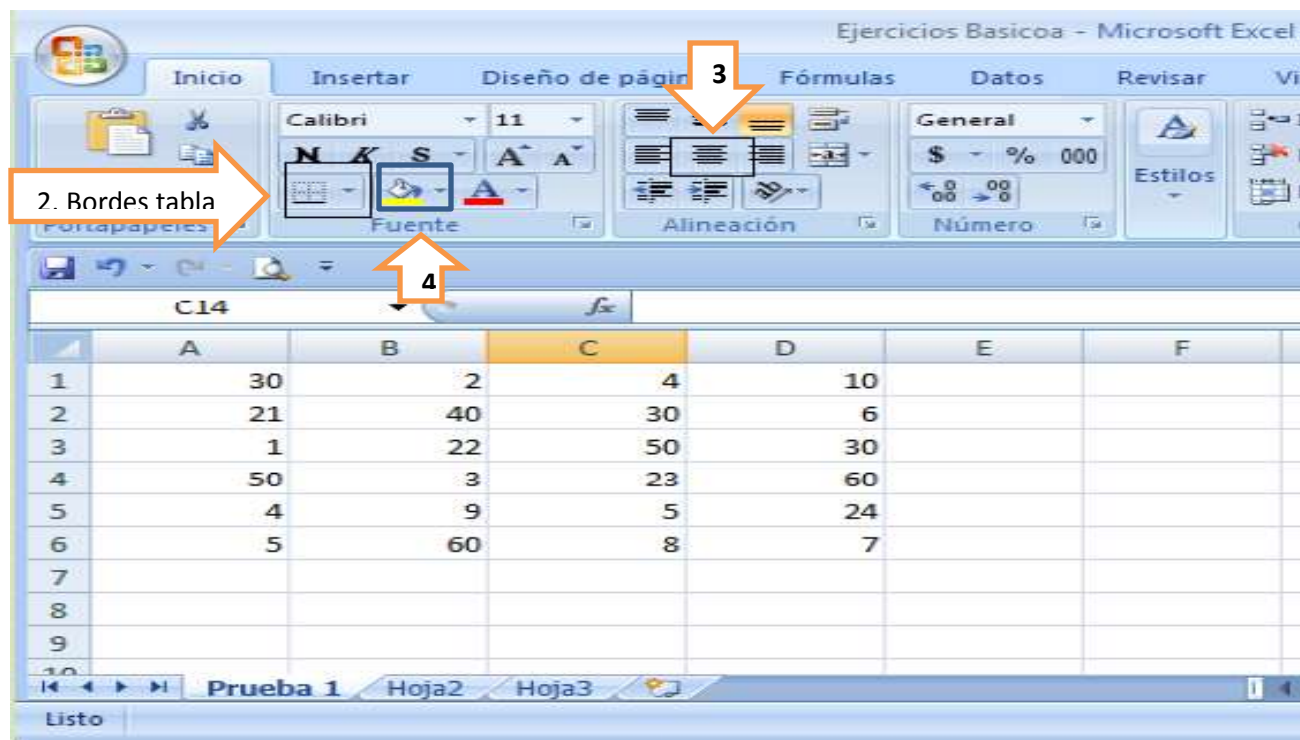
Ejercicios Basicoa - Microsoft Excel

Inicio | Insertar | Diseño de págin | Fórmulas | Datos | Revisar | Vi

Calibri | 11 | General

N K S | A A | $ % 000

Estilos

2. Bordes tabla

Portapapeles | Fuente | Alineación | Número

3

4

C14 | $f_x$

| | A | B | C | D | E | F |
|---|---|---|---|---|---|---|
| 1 | 30 | 2 | 4 | 10 | | |
| 2 | 21 | 40 | 30 | 6 | | |
| 3 | 1 | 22 | 50 | 30 | | |
| 4 | 50 | 3 | 23 | 60 | | |
| 5 | 4 | 9 | 5 | 24 | | |
| 6 | 5 | 60 | 8 | 7 | | |
| 7 | | | | | | |
| 8 | | | | | | |
| 9 | | | | | | |
| 10 | | | | | | |

Prueba 1 | Hoja2 | Hoja3

Listo